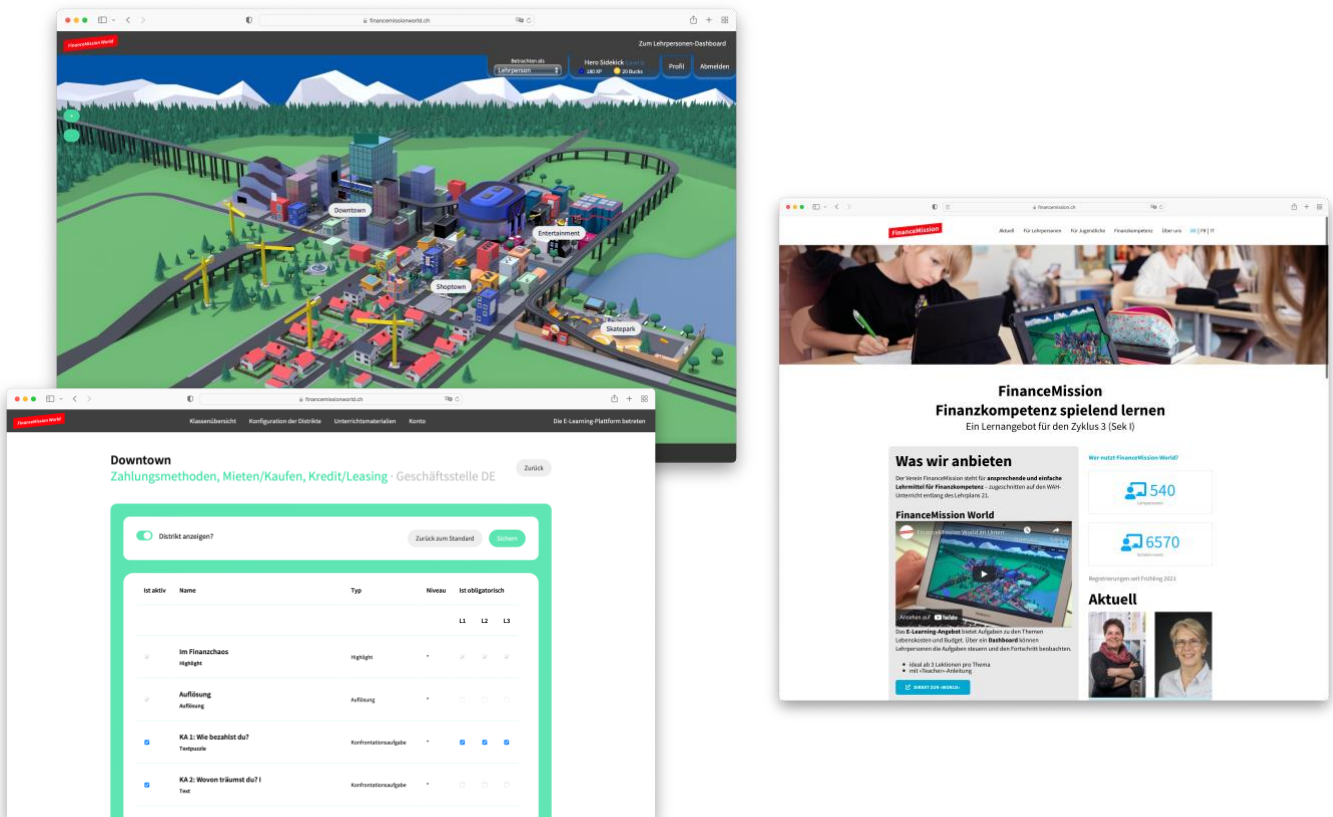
financemissionworld.ch

FinanceMission World

Zum Lehrpersonen-Dashboard

Betrachten als
Lehrperson

Hero Sidekick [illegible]
180 XP 20 Bucks

Profil

Abmelden

Downtown

Entertainment

Shoptown

Skatepark

financemissionworld.ch

FinanceMission World

Klassenübersicht Konfiguration der Distrikte Unterrichtsmaterialien Konto

Die E-Learning-Plattform betreten

Downtown
Zahlungsmethoden, Mieten/Kaufen, Kredit/Leasing · Geschäftsstelle DE

Zurück

Distrikt anzeigen?

Zurück zum Standard

Sichern

| Ist aktiv | Name | Typ | Niveau | Ist obligatorisch | | |
|---|---|---|---|---|---|---|
| | | | | L1 | L2 | L3 |
| | Im Finanzchaos Highlight | Highlight | * | | | |
| | Auflösung Auflösung | Auflösung | * | | | |
| | KA 1: Wie bezahlst du? Textpuzzle | Konfrontationsaufgabe | * | | | |
| | KA 2: Wovon träumst du? I Text | Konfrontationsaufgabe | * | | | |

financemission.ch

FinanceMission

Aktuell Für Lehrpersonen Für Jugendliche Finanzkompetenz Über uns DE | FR | IT

FinanceMission
Finanzkompetenz spielend lernen
Ein Lernangebot für den Zyklus 3 (Sek I)

Was wir anbieten

Der Verein FinanceMission steht für ansprechende und einfache Lehrmittel für Finanzkompetenz – zugeschnitten auf den WAH-Unterricht entlang des Lehrplans 21.

FinanceMission World

FinanceMission World en Uristen

Ansehen auf YouTube

Das E-Learning-Angebot bietet Aufgaben zu den Themen Lebenskosten und Budget. Über ein Dashboard können Lehrpersonen die Aufgaben steuern und den Fortschritt beobachten.

• ideal ab 3 Lektionen pro Thema
• mit «Teacher»-Anleitung

DIREKT ZUR «WORLD»

Wer nutzt FinanceMission World?

540
Lehrpersonen

6570
Schüler:innen

Registrierungen seit Frühling 2023

Aktuell